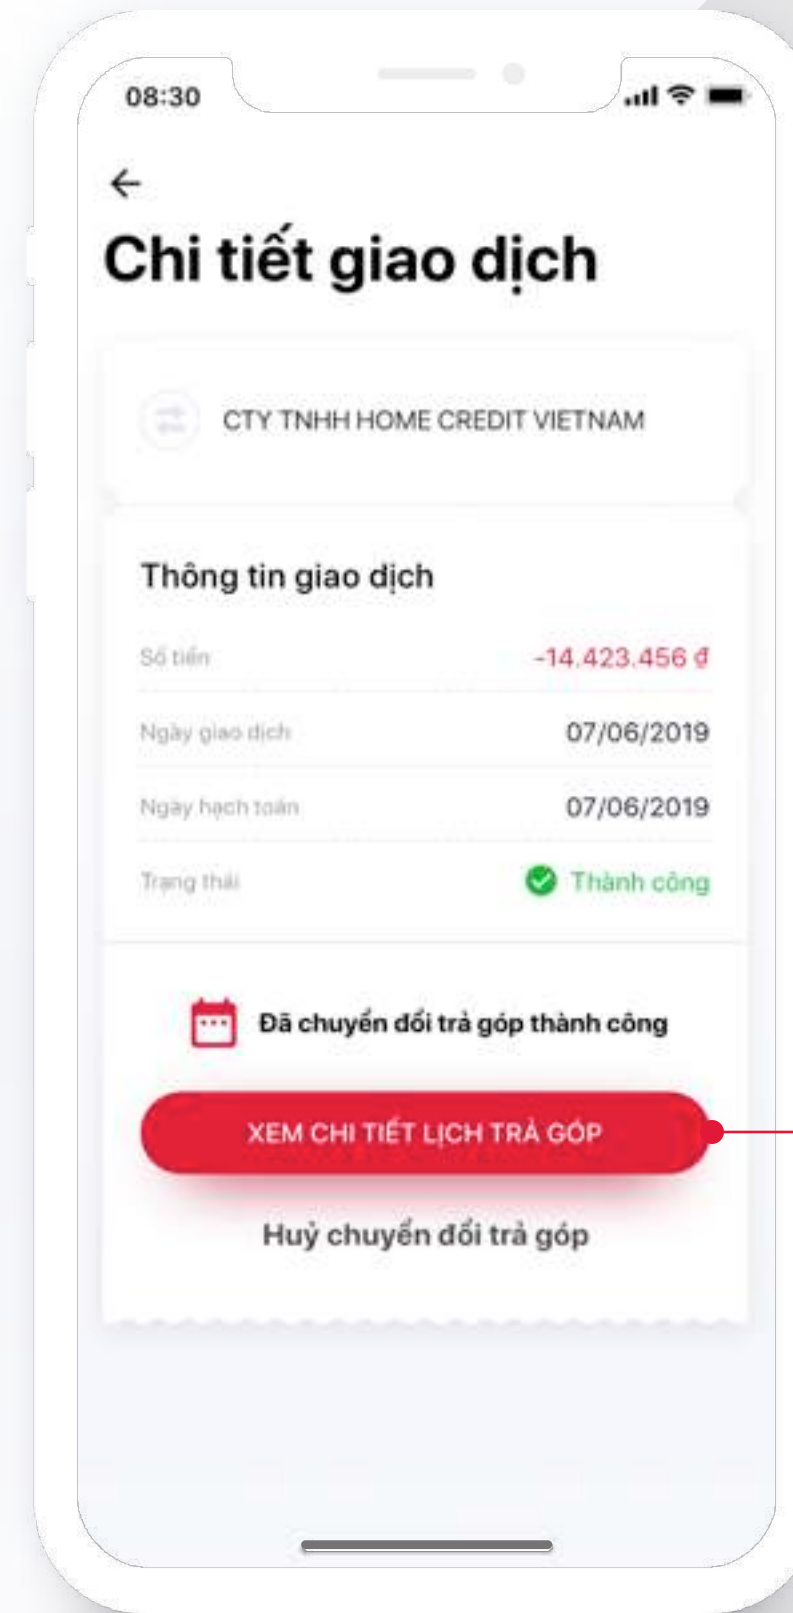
08:30

Chi tiết giao dịch

CTY TNHH HOME CREDIT VIETNAM

Thông tin giao dịch

| | |
|---|---|
| Số tiền | -14.423.456 đ |
| Ngày giao dịch | 07/06/2019 |
| Ngày hạch toán | 07/06/2019 |
| Trạng thái | Thành công |

Đã chuyển đổi trả góp thành công

XEM CHI TIẾT LỊCH TRẢ GÓP

Huỷ chuyển đổi trả góp